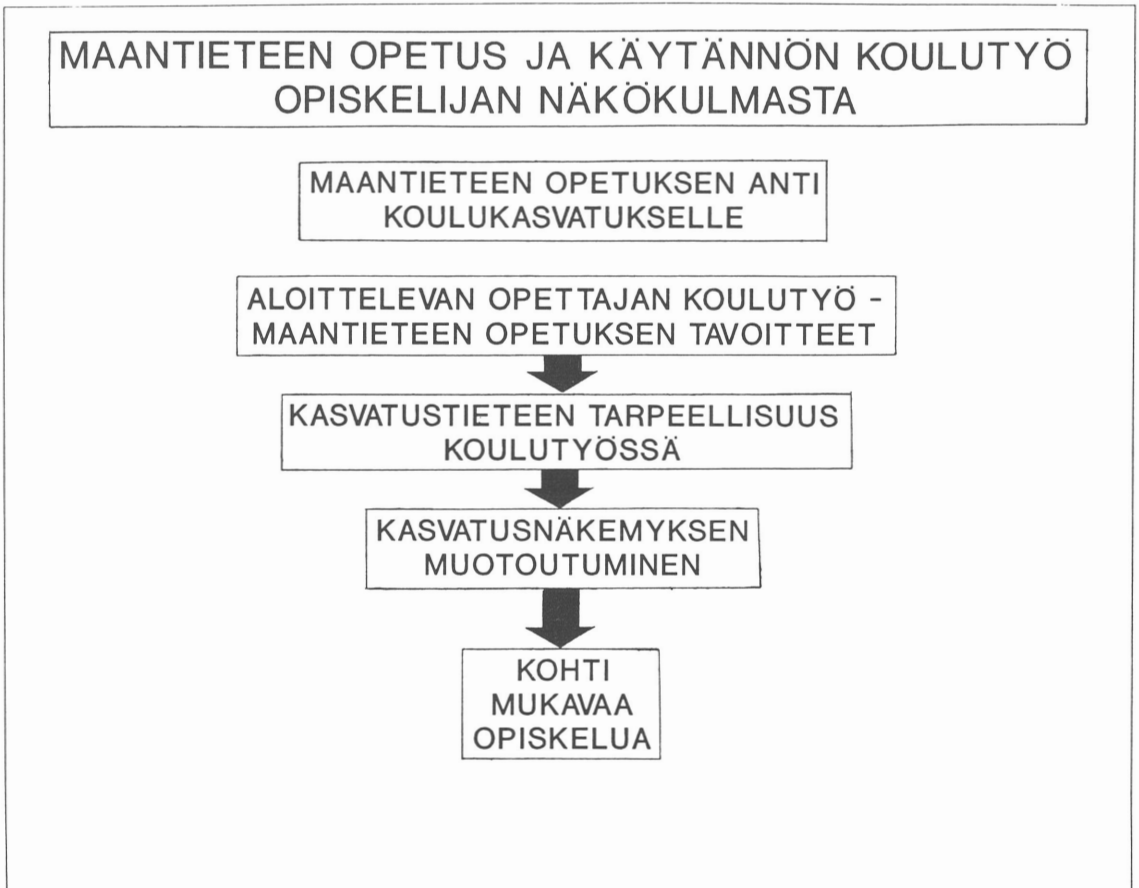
MAANTIETEEN OPETUS JA KÄYTÄNNÖN KOULUTYÖ OPISKELIJAN NÄKÖKULMASTA

MAANTIETEEN OPETUKSEN ANTI KOULUKASVATUKSELLE

ALOITTELEVAN OPETTAJAN KOULUTYÖ - MAANTIETEEN OPETUKSEN TAVOITTEET

KASVATUSTIETEEN TARPEELLISUUS KOULUTYÖSSÄ

KASVATUSNÄKEMYKSEN MUOTOUTUMINEN

KOHTI MUKAVAA OPISKELUA